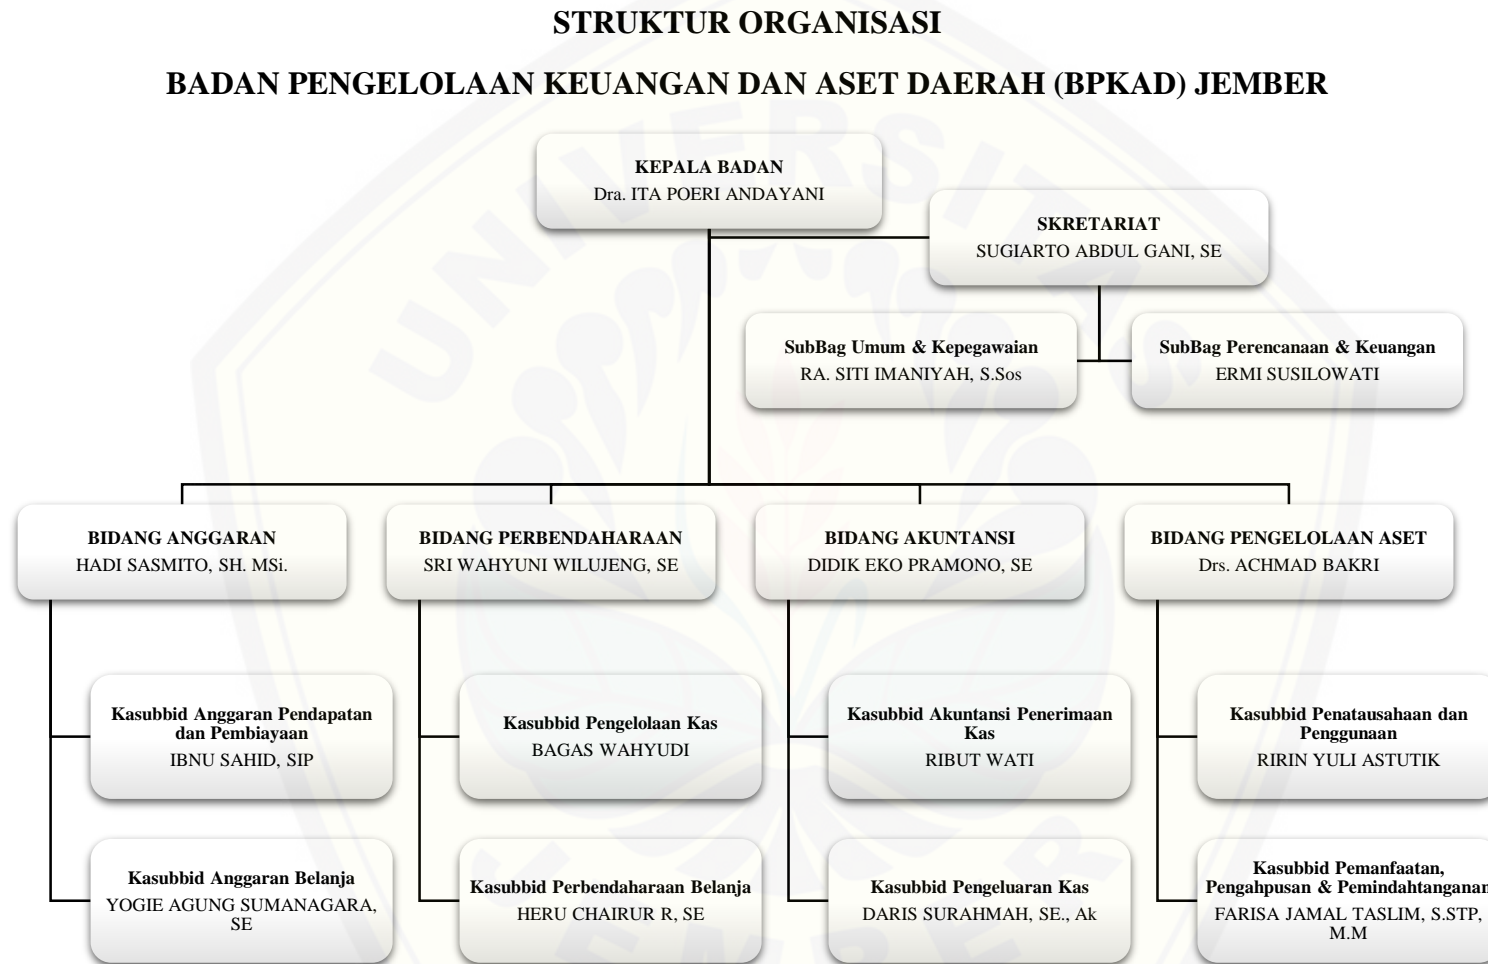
STRUKTUR ORGANISASI

BADAN PENGELOLAAN KEUANGAN DAN ASET DAERAH (BPKAD) JEMBER

KEPALA BADAN
Dra. ITA POERI ANDAYANI

SKRETARIAT
SUGIARTO ABDUL GANI, SE

SubBag Umum & Kepegawaian
RA. SITI IMANIYAH, S.Sos

SubBag Perencanaan & Keuangan
ERMI SUSILOWATI

BIDANG ANGGARAN
HADI SASMITO, SH. MSi.

BIDANG PERBENDAHARAAN
SRI WAHYUNI WILUJENG, SE

BIDANG AKUNTANSI
DIDIK EKO PRAMONO, SE

BIDANG PENGELOLAAN ASET
Drs. ACHMAD BAKRI

Kasubbid Anggaran Pendapatan dan Pembiayaan
IBNU SAHID, SIP

Kasubbid Anggaran Belanja
YOGIE AGUNG SUMANAGARA, SE

Kasubbid Pengelolaan Kas
BAGAS WAHYUDI

Kasubbid Perbendaharaan Belanja
HERU CHAIRUR R, SE

Kasubbid Akuntansi Penerimaan Kas
RIBUT WATI

Kasubbid Pengeluaran Kas
DARIS SURAHMAH, SE., Ak

Kasubbid Penatausahaan dan Penggunaan
RIRIN YULI ASTUTIK

Kasubbid Pemanfaatan, Pengahpusan & Pemindahtanganan
FARISA JAMAL TASLIM, S.STP, M.M